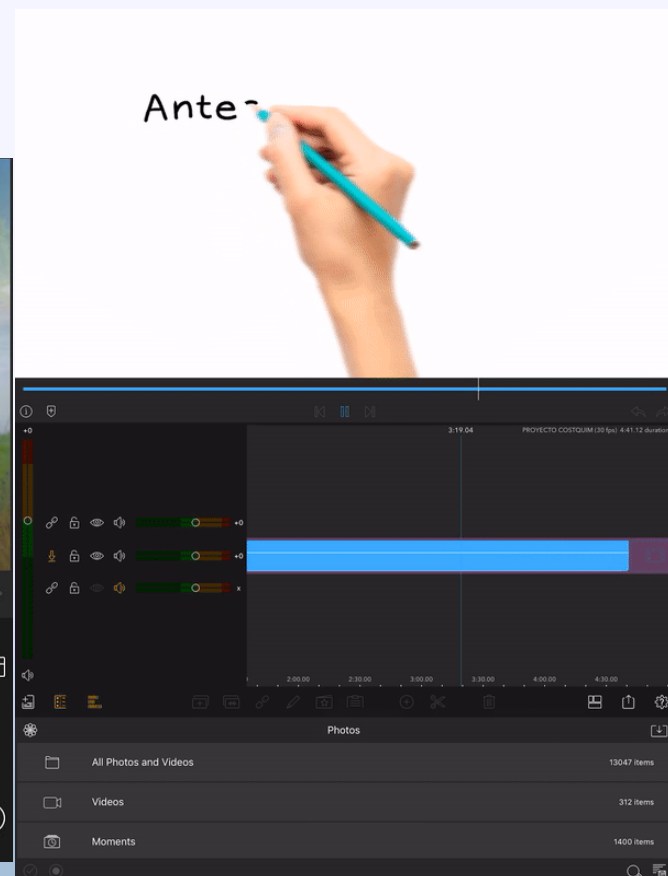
Ante-

3:19.04

PROYECTO COSTQUIM (30 fps) 4:41.12 duration

+0

+0

+0

x

2:00.00
2:30.00
3:00.00
3:30.00
4:00.00
4:30.00

Photos

All Photos and Videos
13047 items

Videos
312 items

Moments
1400 items